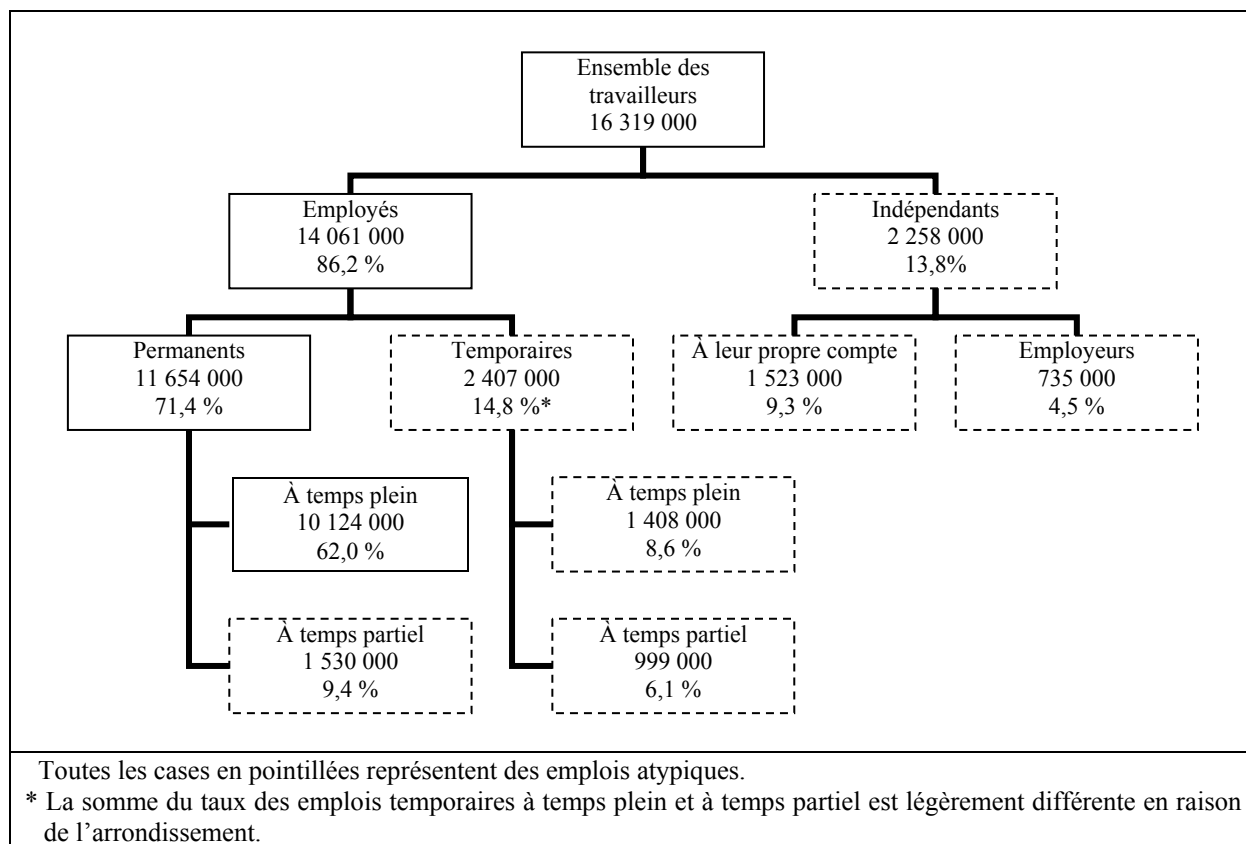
Ensemble des travailleurs
16 319 000

Employés
14 061 000
86,2 %

Indépendants
2 258 000
13,8%

Permanents
11 654 000
71,4 %

Temporaires
2 407 000
14,8 %*

À leur propre compte
1 523 000
9,3 %

Employeurs
735 000
4,5 %

À temps plein
10 124 000
62,0 %

À temps plein
1 408 000
8,6 %

À temps partiel
1 530 000
9,4 %

À temps partiel
999 000
6,1 %

Toutes les cases en pointillées représentent des emplois atypiques.
* La somme du taux des emplois temporaires à temps plein et à temps partiel est légèrement différente en raison de l'arrondissement.